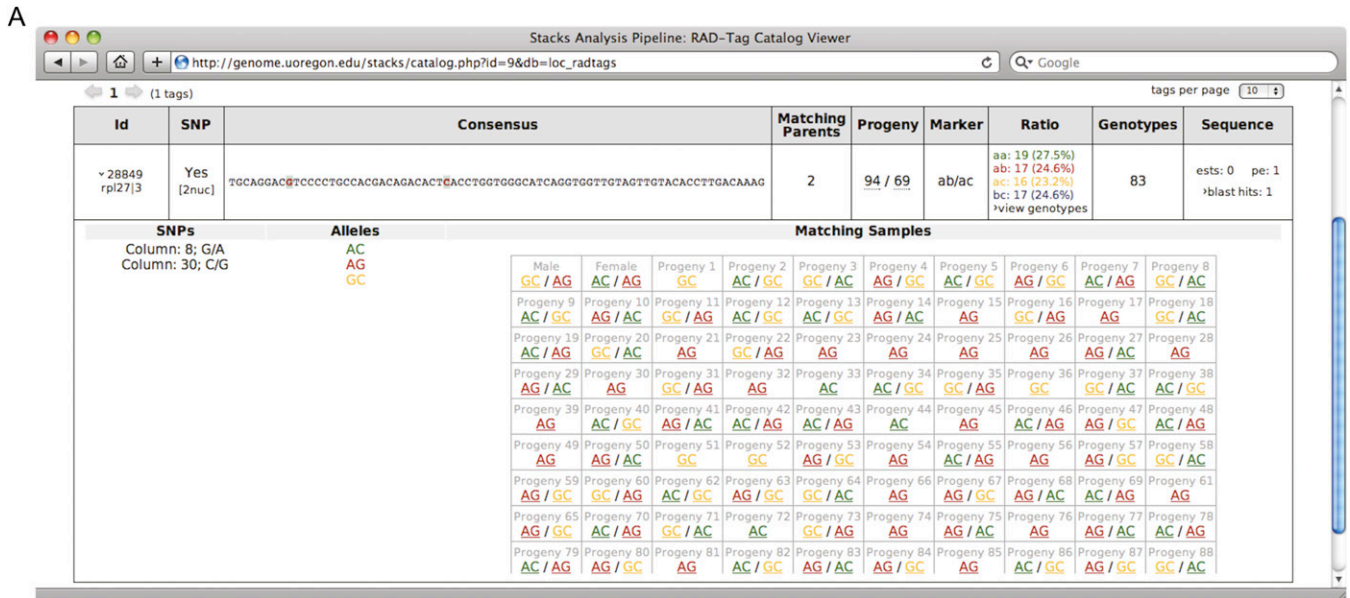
A

Stacks Analysis Pipeline: RAD-Tag Catalog Viewer

http://genome.uoregon.edu/stacks/catalog.php?id=9&db=loc_radtags

Google

1 (1 tags)

tags per page 10

| Id | SNP | Consensus | Matching Parents | Progeny | Marker | Ratio | Genotypes | Sequence |
|---|---|---|---|---|---|---|---|---|
| 28849 rpl27\|3 | Yes [2nuc] | TGCAGGACGTCCCCTGCCACGACAGACACTCACCTGGTGGGCATCAGGTGGTTGTAGTTGTACACCTTGACAAAG | 2 | 94 / 69 | ab/ac | aa: 19 (27.5%) ab: 17 (24.6%) ac: 16 (23.2%) bc: 17 (24.6%) view genotypes | 83 | ests: 0 pe: 1 blast hits: 1 |

SNPs
Column: 8; G/A
Column: 30; C/G

Alleles
AC
AG
GC

Matching Samples

| Male | Female | Progeny 1 | Progeny 2 | Progeny 3 | Progeny 4 | Progeny 5 | Progeny 6 | Progeny 7 | Progeny 8 |
|---|---|---|---|---|---|---|---|---|---|
| GC / AG | AC / AG | GC | AC / GC | GC / AC | AG / GC | AC / GC | AG / GC | AC / AG | GC / AC |
| Progeny 9 | Progeny 10 | Progeny 11 | Progeny 12 | Progeny 13 | Progeny 14 | Progeny 15 | Progeny 16 | Progeny 17 | Progeny 18 |
| AC / AG | AG / AC | GC / AG | AC / GC | AC / GC | AG / AC | AG | GC / AG | AG | GC / AC |
| Progeny 19 | Progeny 20 | Progeny 21 | Progeny 22 | Progeny 23 | Progeny 24 | Progeny 25 | Progeny 26 | Progeny 27 | Progeny 28 |
| AC / AG | GC / AC | AG | GC / AG | AG | AG | AG | AG | AG / AC | AG |
| Progeny 29 | Progeny 30 | Progeny 31 | Progeny 32 | Progeny 33 | Progeny 34 | Progeny 35 | Progeny 36 | Progeny 37 | Progeny 38 |
| AG / AC | AG | GC / AG | AG | AC | AC / GC | GC / AG | GC | GC / AC | AC / GC |
| Progeny 39 | Progeny 40 | Progeny 41 | Progeny 42 | Progeny 43 | Progeny 44 | Progeny 45 | Progeny 46 | Progeny 47 | Progeny 48 |
| AG | AC / GC | AG / AC | AC / AG | AC / AG | AC | AG | AC / AG | AG / GC | AC / AG |
| Progeny 49 | Progeny 50 | Progeny 51 | Progeny 52 | Progeny 53 | Progeny 54 | Progeny 55 | Progeny 56 | Progeny 57 | Progeny 58 |
| AG | AG / AC | GC | GC | AG / GC | AG | AC / AG | AG | AG / GC | GC / AC |
| Progeny 59 | Progeny 60 | Progeny 62 | Progeny 63 | Progeny 64 | Progeny 66 | Progeny 67 | Progeny 68 | Progeny 69 | Progeny 61 |
| AG / GC | GC / AG | AC / GC | AG / GC | GC / AC | AG | AG / GC | AG / AC | AC / AG | AG |
| Progeny 65 | Progeny 70 | Progeny 71 | Progeny 72 | Progeny 73 | Progeny 74 | Progeny 75 | Progeny 76 | Progeny 77 | Progeny 78 |
| AG / GC | AC / AG | GC / AC | AC | GC / AG | AG | AG / AC | AG | AG / GC | AC / AG |
| Progeny 79 | Progeny 80 | Progeny 81 | Progeny 82 | Progeny 83 | Progeny 84 | Progeny 85 | Progeny 86 | Progeny 87 | Progeny 88 |
| AC / AG | AG / GC | AG | AC / GC | AG / AC | AG / GC | AG | AC / GC | AG / GC | GC / AC |